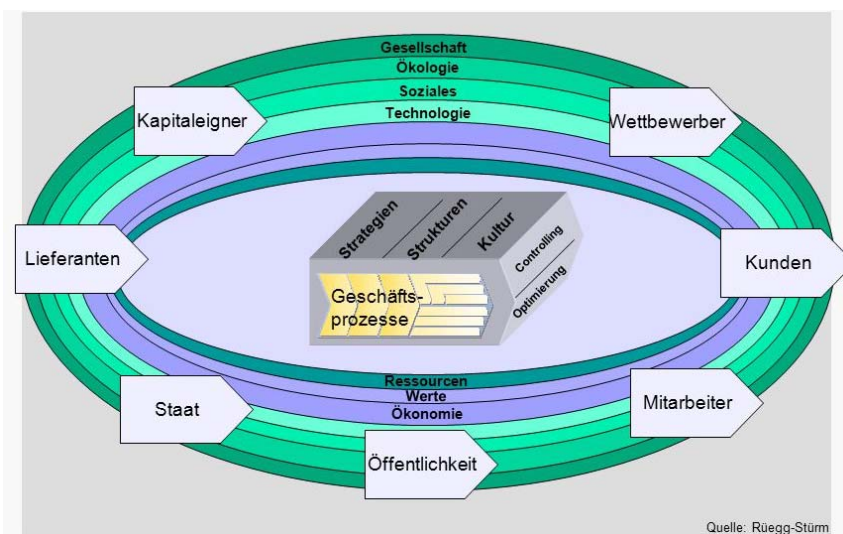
Gesellschaft
Ökologie
Soziales
Technologie

Kapitaleigner

Wettbewerber

Strategien
Strukturen
Kultur
Controlling
Optimierung

Lieferanten

Geschäftsprozesse

Kunden

Ressourcen
Werte
Ökonomie

Staat

Mitarbeiter

Öffentlichkeit

Quelle: Rüegg-Stürm